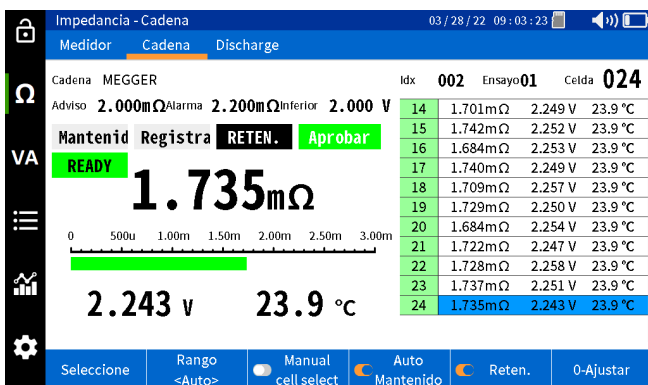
Impedancia - Cadena

03/28/22 09:03:23

Medidor Cadena Discharge

Ω

VA

Cadena MEGGER

Adviso 2.000mΩ Alarma 2.200mΩ Inferior 2.000 V

Mantenid Registra RETEN. Aprobar

READY

1.735mΩ

0 500u 1.00m 1.50m 2.00m 2.50m 3.00m

2.243 V 23.9 °C

Idx 002 Ensayo 01 Celda 024

| | | | |
|---|---|---|---|
| 14 | 1.701mΩ | 2.249 V | 23.9 °C |
| 15 | 1.742mΩ | 2.252 V | 23.9 °C |
| 16 | 1.684mΩ | 2.253 V | 23.9 °C |
| 17 | 1.740mΩ | 2.249 V | 23.9 °C |
| 18 | 1.709mΩ | 2.257 V | 23.9 °C |
| 19 | 1.729mΩ | 2.250 V | 23.9 °C |
| 20 | 1.684mΩ | 2.254 V | 23.9 °C |
| 21 | 1.722mΩ | 2.247 V | 23.9 °C |
| 22 | 1.728mΩ | 2.258 V | 23.9 °C |
| 23 | 1.737mΩ | 2.251 V | 23.9 °C |
| 24 | 1.735mΩ | 2.243 V | 23.9 °C |

Seleccione Rango <Auto> Manual cell select Auto Mantenido Reten. 0-Ajustar